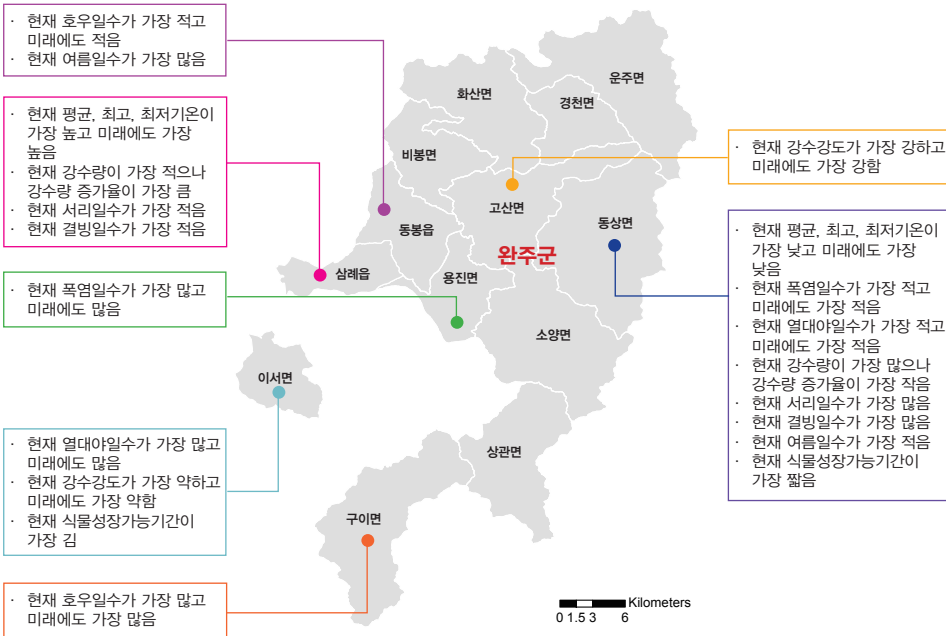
· 현재 호우일수가 가장 적고 미래에도 적음
· 현재 여름일수가 가장 많음

· 현재 평균, 최고, 최저기온이 가장 높고 미래에도 가장 높음
· 현재 강수량이 가장 적으나 강수량 증가율이 가장 큼
· 현재 서리일수가 가장 적음
· 현재 결빙일수가 가장 적음

· 현재 폭염일수가 가장 많고 미래에도 많음

· 현재 열대야일수가 가장 많고 미래에도 많음
· 현재 강수강도가 가장 약하고 미래에도 가장 약함
· 현재 식물성장가능기간이 가장 김

· 현재 호우일수가 가장 많고 미래에도 가장 많음

화산면
운주면
경천면
비봉면
고산면
동상면
동봉읍
삼례읍
완주군
용진면
소양면
이서면
상관면
구이면

· 현재 강수강도가 가장 강하고 미래에도 가장 강함

· 현재 평균, 최고, 최저기온이 가장 낮고 미래에도 가장 낮음
· 현재 폭염일수가 가장 적고 미래에도 가장 적음
· 현재 열대야일수가 가장 적고 미래에도 가장 적음
· 현재 강수량이 가장 많으나 강수량 증가율이 가장 작음
· 현재 서리일수가 가장 많음
· 현재 결빙일수가 가장 많음
· 현재 여름일수가 가장 적음
· 현재 식물성장가능기간이 가장 짧음

Kilometers
0 1.5 3 6